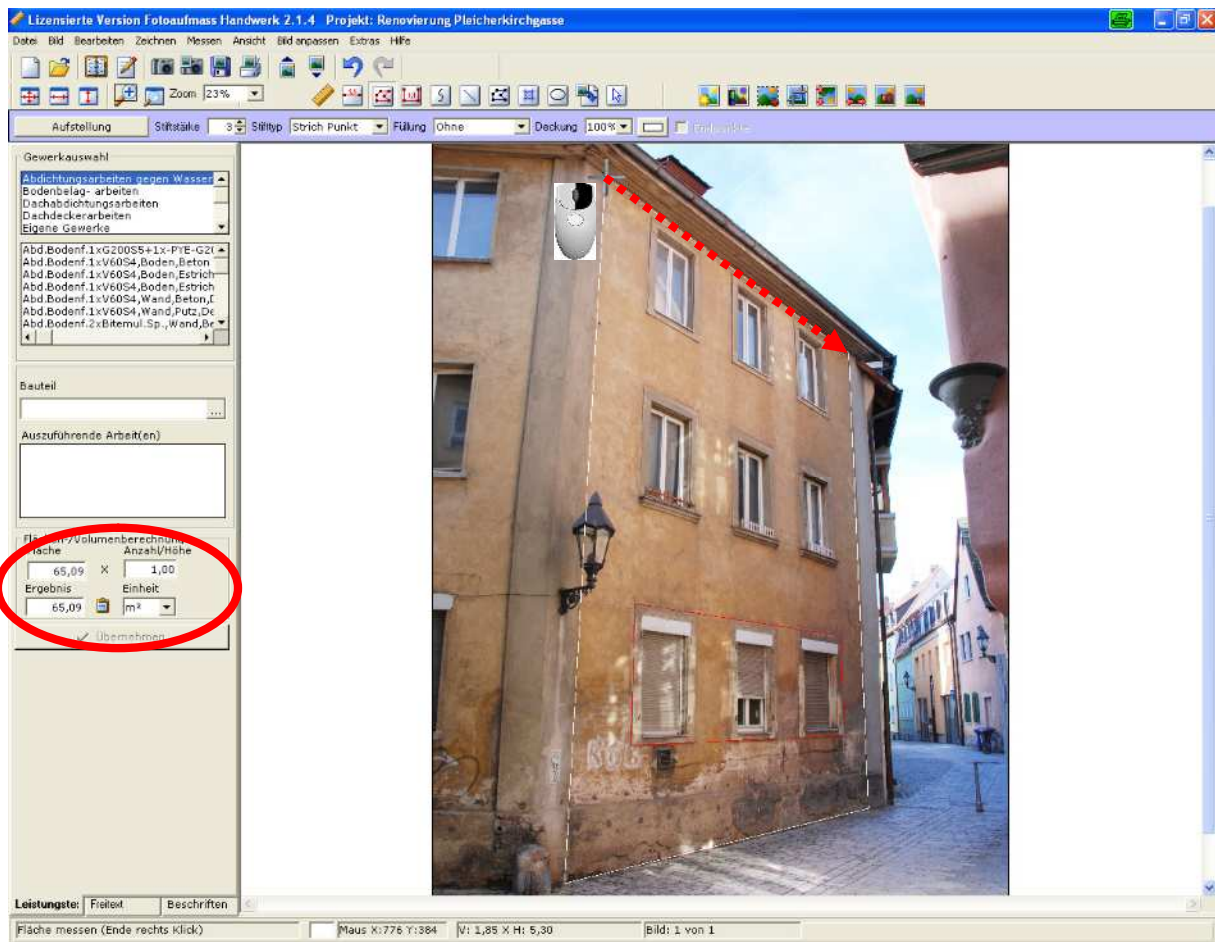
Lizensierte Version Fotoaufmass Handwerk 2.1.4 Projekt: Renovierung Pleicherkirchgasse

Datei Bild Bearbeiten Zeichnen Messen Ansicht Bild anpassen Extras Hilfe

Zoom 23%

Aufstellung Stiftstärke 3 Stiltyp Strich Punkt Füllung Ohne Deckung 100%

Gewerkauswahl
Abdichtungsarbeiten gegen Wasser
Bodenbelag- arbeiten
Dachabdichtungsarbeiten
Dachdeckerarbeiten
Eigene Gewerke

Abd.Bodenf.1xG200S5+1x-PYE-G20
Abd.Bodenf.1xV60S4,Boden,Beton
Abd.Bodenf.1xV60S4,Boden,Estrich
Abd.Bodenf.1xV60S4,Boden,Estrich
Abd.Bodenf.1xV60S4,Wand,Beton,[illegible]
Abd.Bodenf.1xV60S4,Wand,Putz,De
Abd.Bodenf.2xBitemul.Sp.,Wand,Be

Bauteil

Auszuführende Arbeit(en)

Flächen-/Volumenberechnung
Fläche Anzahl/Höhe
65,09 × 1,00
Ergebnis Einheit
65,09 m²
Übernehmen

Leistungste: Freitext Beschriften

Fläche messen (Ende rechts Klick) Maus X:776 Y:384 V: 1,85 X H: 5,30 Bild: 1 von 1